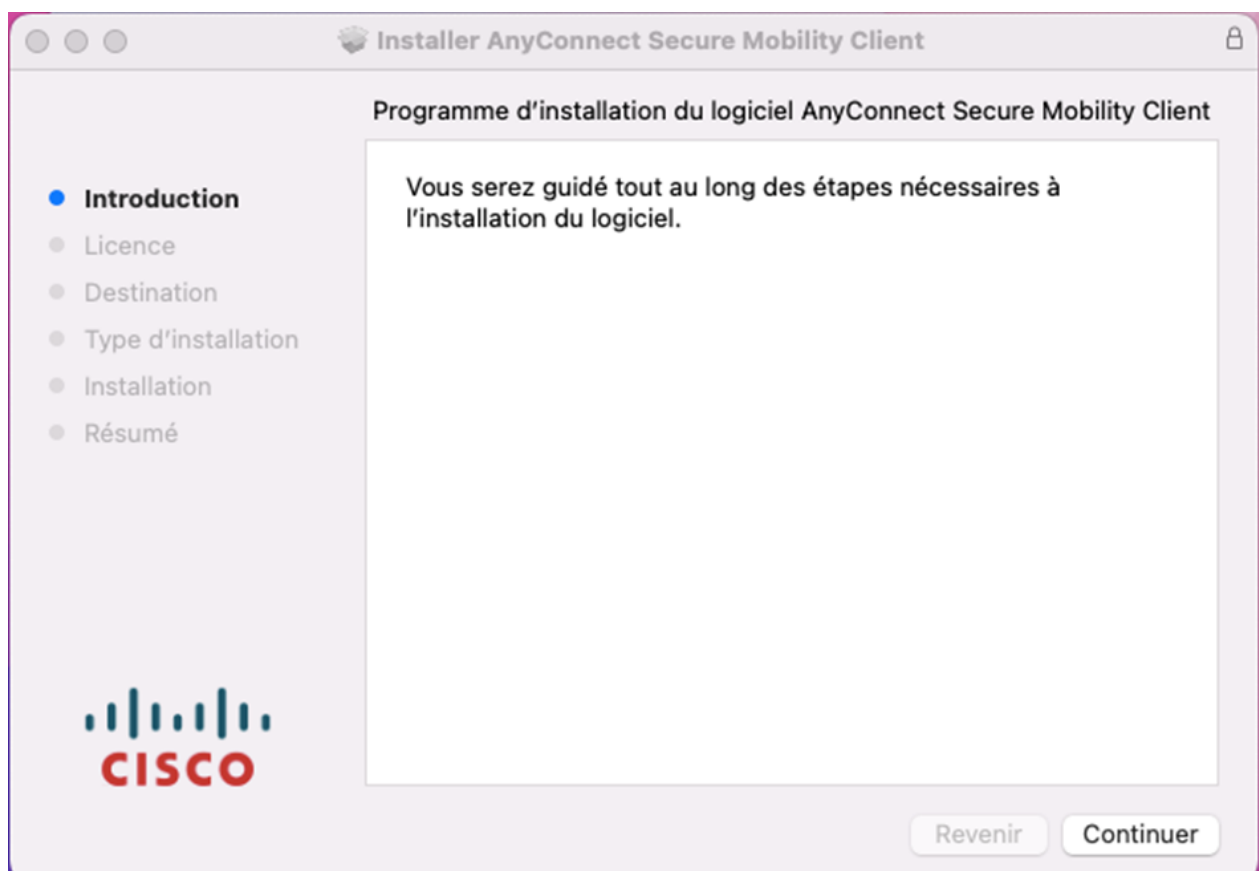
Installer AnyConnect Secure Mobility Client

Programme d'installation du logiciel AnyConnect Secure Mobility Client

Introduction
Licence
Destination
Type d'installation
Installation
Résumé

Vous serez guidé tout au long des étapes nécessaires à l'installation du logiciel.

CISCO

Revenir
Continuer